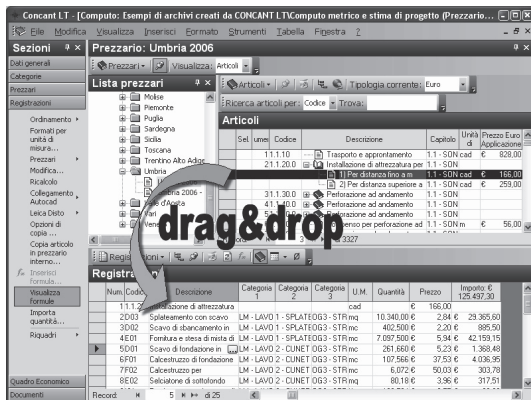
Concant LT - [Computo: Esempi di archivi creati da CONCANT LT\Computo metrico e stima di progetto (Prezzario...

File Modifica Visualizza Inserisci Formato Strumenti Tabella Finestra ?

Sezioni

Dati generali
Categorie
Prezzari
Registrazioni

Ordinamento
Formati per unità di misura...
Prezzari
Modifica...
Ricalcolo
Collegamento Autocad
Leica Disto
Opzioni di copia...
Copia articolo in prezzario interno...
Inserisci formula...
Visualizza formule
Importa quantità...
Riquadri

Quadro Economico
Documenti

Prezzario: Umbria 2006

Prezzari | Visualizza: Articoli

Lista prezzari

Molise
Piemonte
Puglia
Sardegna
Sicilia
Toscana
Trentino Alto Adige
Umbria
Umbria 2006 -
Valle d'Aosta
Vari
Veneto

Articoli | Tipologia corrente: Euro

Ricerca articoli per: Codice | Trova:

Articoli

| Sel. | umis | Codice | Descrizione | Capitolo | Unità di | Prezzo Euro Applicazione |
|---|---|---|---|---|---|---|
| | | 1.1.1.10 | Trasporto e approntamento | 1.1 - SON | cad | € 828,00 |
| | | 2.1.1.20.0 | Installazione di attrezzatura per | 1.1 - SON | | |
| | | | 1) Per distanza fino a m | 1.1 - SON | cad | € 166,00 |
| | | | 2) Per distanza superiore a | 1.1 - SON | cad | € 259,00 |
| | | 3.1.1.30.0 | Perforazione ad andamento | 1.1 - SON | | |
| | | 4.1.1.40.0 | Perforazione ad andamento | 1.1 - SON | | |
| | | 1.1.50.0 | Perforazione ad andamento | 1.1 - SON | | |
| | | | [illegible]penso per perforazione ad | 1.1 - SON | m | € 56,00 |

3327

drag&drop

Registrazioni

| Num. | Codice | Descrizione | Categoria 1 | Categoria 2 | Categoria 3 | U.M. | Quantità | Prezzo | Importo: € 125.497,30 |
|---|---|---|---|---|---|---|---|---|---|
| | 1.1.1. | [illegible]allazione di attrezzatura | | | | cad | | € 166,00 | |
| | 2D03 | Splateamento con scavo | LM - LAVO | 1 - SPLATE | OG3 - STR | mq | 10.340,00 € | 2,84 € | 29.365,60 |
| | 3D02 | Scavo di sbancamento in | LM - LAVO | 1 - SPLATE | OG3 - STR | mc | 402,500 € | 2,20 € | 885,50 |
| | 4E01 | Fornitura e stesa di misto di | LM - LAVO | 1 - SPLATE | OG3 - STR | mc | 7.097,500 € | 5,94 € | 42.159,15 |
| | 5D01 | Scavo di fondazione in | LM - LAVO | 2 - CUNET | OG3 - STR | mc | 261,660 € | 5,23 € | 1.368,48 |
| | 6F01 | Calcestruzzo di fondazione | LM - LAVO | 2 - CUNET | OG3 - STR | mc | 107,566 € | 37,53 € | 4.036,95 |
| | 7F02 | Calcestruzzo per | LM - LAVO | 2 - CUNET | OG3 - STR | mc | 6,072 € | 50,03 € | 303,78 |
| | 8E02 | Selciatone di sottofondo | LM - LAVO | 2 - CUNET | OG3 - STR | mc | 80,18 € | 3,96 € | 317,51 |

Record: 5 di 25